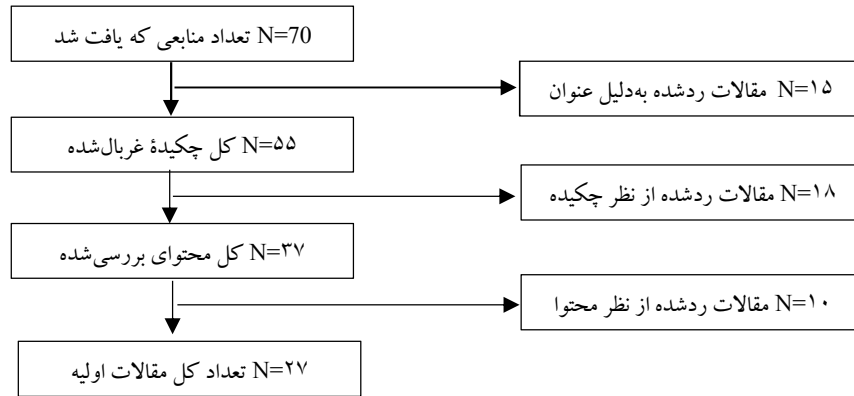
N=70 تعداد منابعی که یافت شد

N=۱۵ مقالات ردشده به‌دلیل عنوان

N=۵۵ کل چکیدهٔ غربال‌شده

N=۱۸ مقالات ردشده از نظر چکیده

N=۳۷ کل محتوای بررسی‌شده

N=۱۰ مقالات ردشده از نظر محتوا

N=۲۷ تعداد کل مقالات اولیه